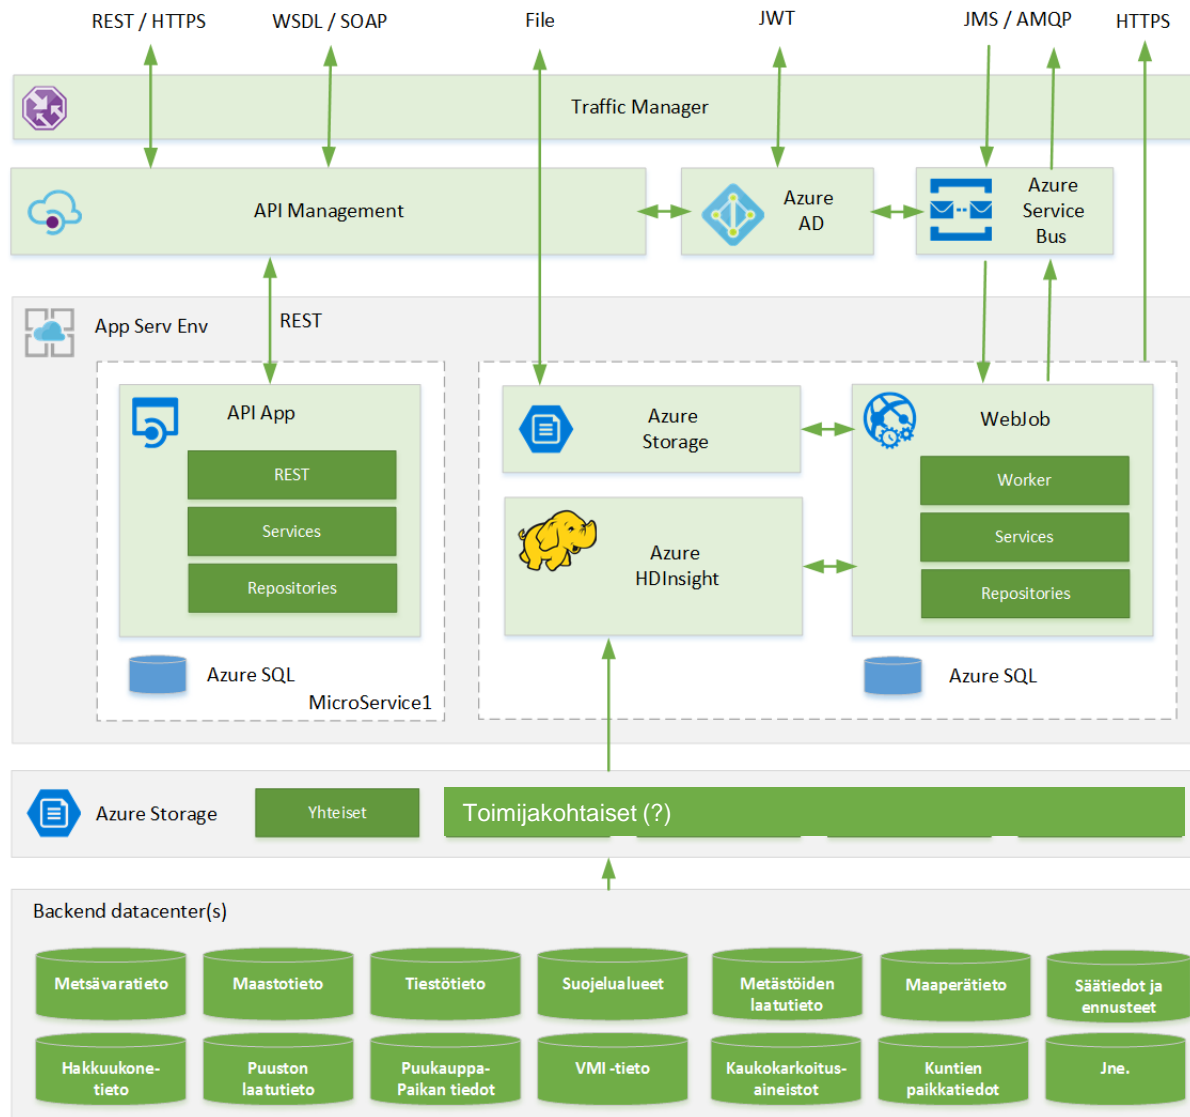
REST / HTTPS
WSDL / SOAP
File
JWT
JMS / AMQP
HTTPS

Traffic Manager

API Management

Azure AD

Azure Service Bus

App Serv Env

REST

API App

REST

Services

Repositories

Azure SQL

MicroService1

Azure Storage

Azure HDInsight

WebJob

Worker

Services

Repositories

Azure SQL

Azure Storage

Yhteiset

Toimijakohtaiset (?)

Backend datacenter(s)

Metsävaratieto
Maastotieto
Tiestötieto
Suojelualueet
Metästöiden laatutieto
Maaperätieto
Säätiedot ja ennusteet
Hakkuukone-tieto
Puuston laatutieto
Puukauppa-Paikan tiedot
VMI -tieto
Kaukokarkoitus-aineistot
Kuntien paikkatiedot
Jne.